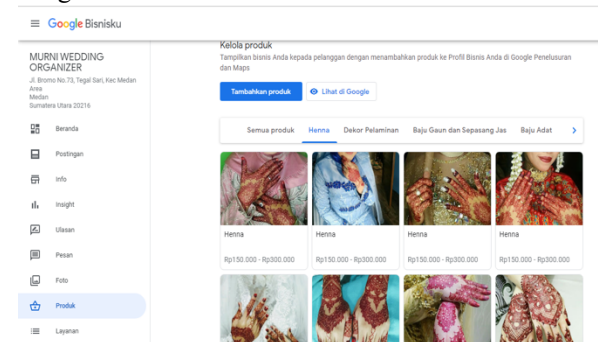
Google Bisnisku

MURNI WEDDING ORGANIZER
Jl. Bromo No.73, Tegal Sari, Kec Medan Area
Medan
Sumatera Utara 20216

Beranda
Postingan
Info
Insight
Ulasan
Pesan
Foto
Produk
Layanan

Kelola produk
Tampilkan bisnis Anda kepada pelanggan dengan menambahkan produk ke Profil Bisnis Anda di Google Penelusuran dan Maps

Tambahkan produk
Lihat di Google

Semua produk | Henna | Dekor Pelaminan | Baju Gaun dan Sepasang Jas | Baju Adat

Henna
Rp150.000 - Rp300.000

Henna
Rp150.000 - Rp300.000

Henna
Rp150.000 - Rp300.000

Henna
Rp150.000 - Rp300.000